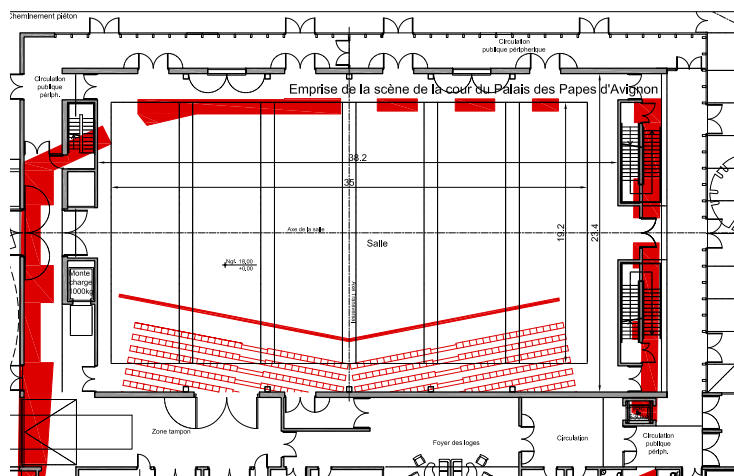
Cheminement piéton

Circulation publique périphérique

Circulation publique périph.

Emprise de la scène de la cour du Palais des Papes d'Avignon

38,2

35

Axe de la salle

Salle

19,2

23,4

Ngf. 18,00
+0,00

Monte charge 1000kg

Zone tampon

Foyer des loges

Circulation

Circulation publique périph.